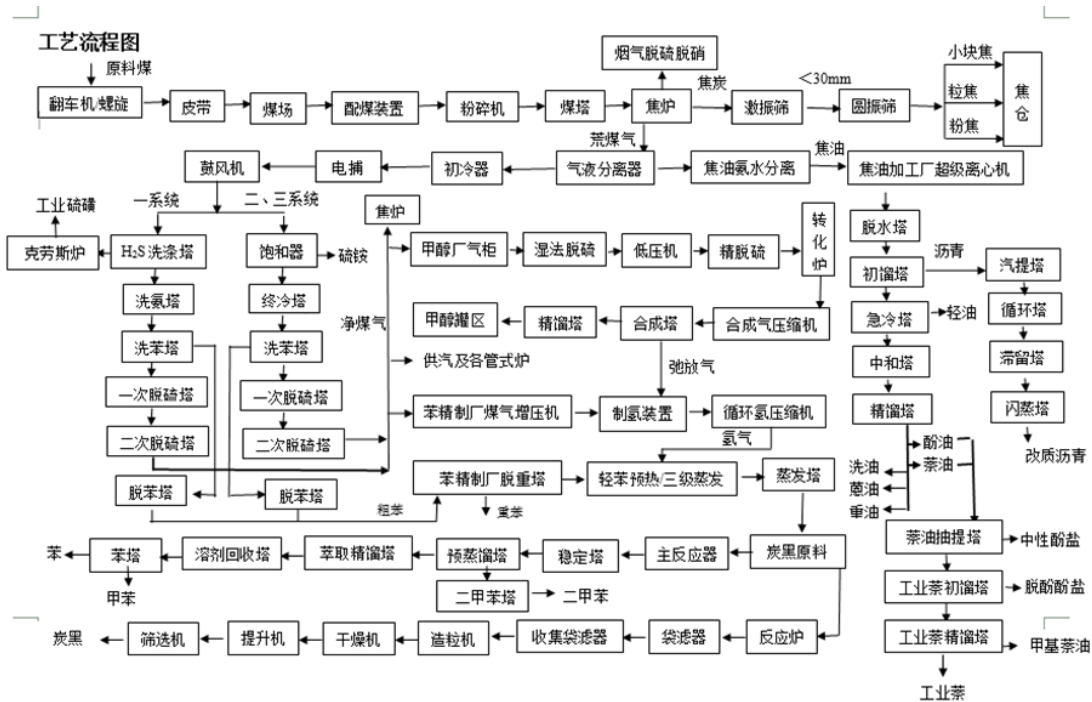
工艺流程图

原料煤

翻车机/螺旋

皮带

煤场

配煤装置

粉碎机

煤塔

焦炉

烟气脱硫脱硝

焦炭

激振筛

<30mm

圆振筛

小块焦

粒焦

粉焦

焦仓

荒煤气

鼓风机

电捕

初冷器

气液分离器

焦油氨水分离

焦油

焦油加工厂超级离心机

工业硫磺

一系统

二、三系统

焦炉

克劳斯炉

$H_2S$ 洗涤塔

饱和器

硫铵

甲醇厂气柜

湿法脱硫

低压机

精脱硫

转化炉

脱水塔

沥青

初馏塔

汽提塔

洗氨塔

终冷塔

净煤气

甲醇罐区

精馏塔

合成塔

合成气压缩机

急冷塔

轻油

循环塔

洗苯塔

洗苯塔

中和塔

滞留塔

供汽及各管式炉

弛放气

一次脱萘塔

一次脱萘塔

苯精制厂煤气增压机

制氢装置

循环氢压缩机

精馏塔

闪蒸塔

二次脱萘塔

二次脱萘塔

氢气

酚油

萘油

改质沥青

洗油

苯精制厂脱重塔

轻苯预热/三级蒸发

蒸发塔

蒽油

脱苯塔

脱苯塔

重油

粗苯

重苯

萘油抽提塔

中性酚盐

苯

苯塔

溶剂回收塔

萃取精馏塔

预蒸馏塔

稳定塔

主反应器

炭黑原料

甲苯

工业萘初馏塔

脱酚酚盐

二甲苯塔

二甲苯

炭黑

筛选机

提升机

干燥机

造粒机

收集袋滤器

袋滤器

反应炉

工业萘精馏塔

甲基萘油

工业萘